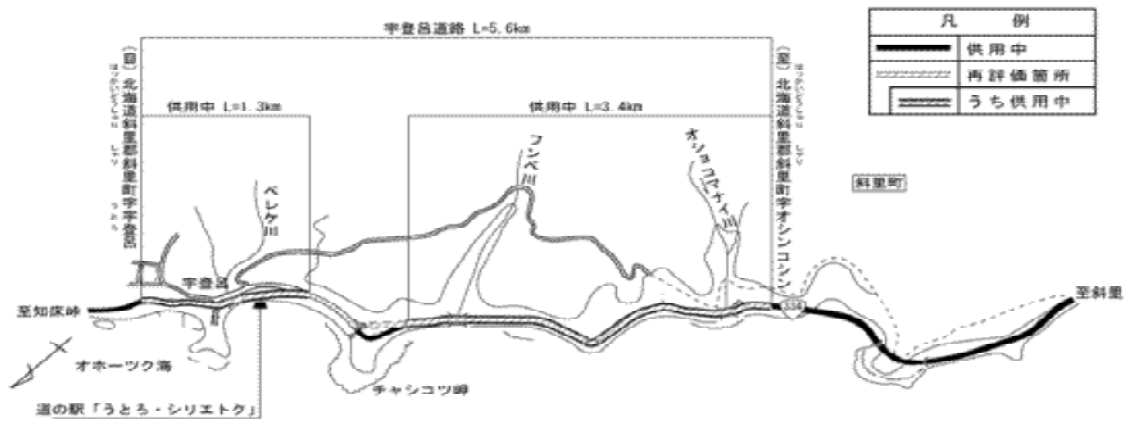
宇登呂道路 L=5.6km

凡　例
供用中
再評価箇所
うち供用中

(自)北海道斜里郡斜里町字宇登呂

供用中 L=1.3km

供用中 L=3.4km

(至)北海道斜里郡斜里町字オシンコシン

フンベ川

オショコマナイ川

ペレケ川

斜里町

宇登呂

至知床峠

至斜里

オホーツク海

チャシコツ岬

道の駅「うとろ・シリエトク」